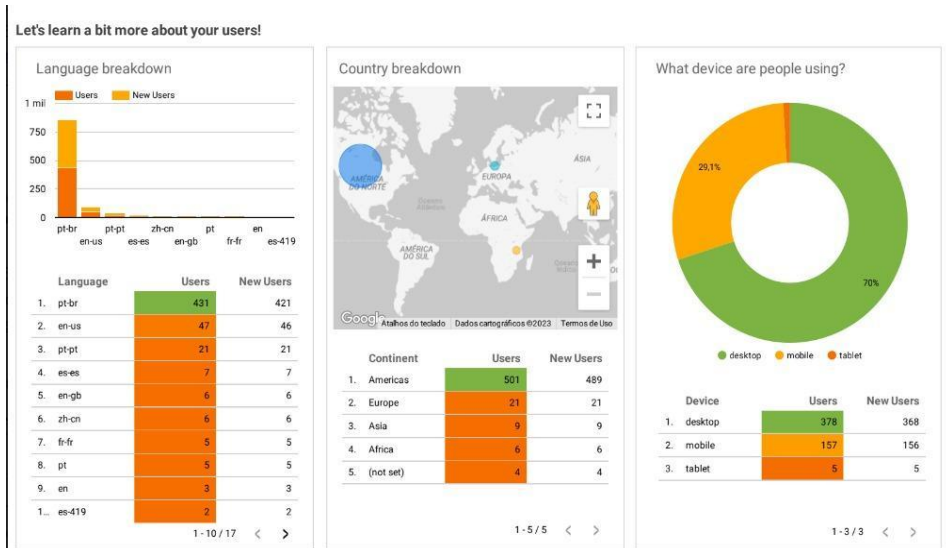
Let's learn a bit more about your users!

Language breakdown

Users New Users

1 mil
750
500
250
0

pt-br en-us pt-pt es-es zh-cn en-gb pt fr-fr en es-419

| | Language | Users | New Users |
|---|---|---|---|
| 1. | pt-br | 431 | 421 |
| 2. | en-us | 47 | 46 |
| 3. | pt-pt | 21 | 21 |
| 4. | es-es | 7 | 7 |
| 5. | en-gb | 6 | 6 |
| 6. | zh-cn | 6 | 6 |
| 7. | fr-fr | 5 | 5 |
| 8. | pt | 5 | 5 |
| 9. | en | 3 | 3 |
| 1... | es-419 | 2 | 2 |

1 - 10 / 17 < >

Country breakdown

AMÉRICA DO NORTE
EUROPA
ÁSIA
ÁFRICA
AMÉRICA DO SUL
Oceano Atlântico
Oceano Índico

Google Atalhos do teclado Dados cartográficos ©2023 Termos de Uso

| | Continent | Users | New Users |
|---|---|---|---|
| 1. | Americas | 501 | 489 |
| 2. | Europe | 21 | 21 |
| 3. | Asia | 9 | 9 |
| 4. | Africa | 6 | 6 |
| 5. | (not set) | 4 | 4 |

1 - 5 / 5 < >

What device are people using?

29,1%
70%

desktop mobile tablet

| | Device | Users | New Users |
|---|---|---|---|
| 1. | desktop | 378 | 368 |
| 2. | mobile | 157 | 156 |
| 3. | tablet | 5 | 5 |

1 - 3 / 3 < >